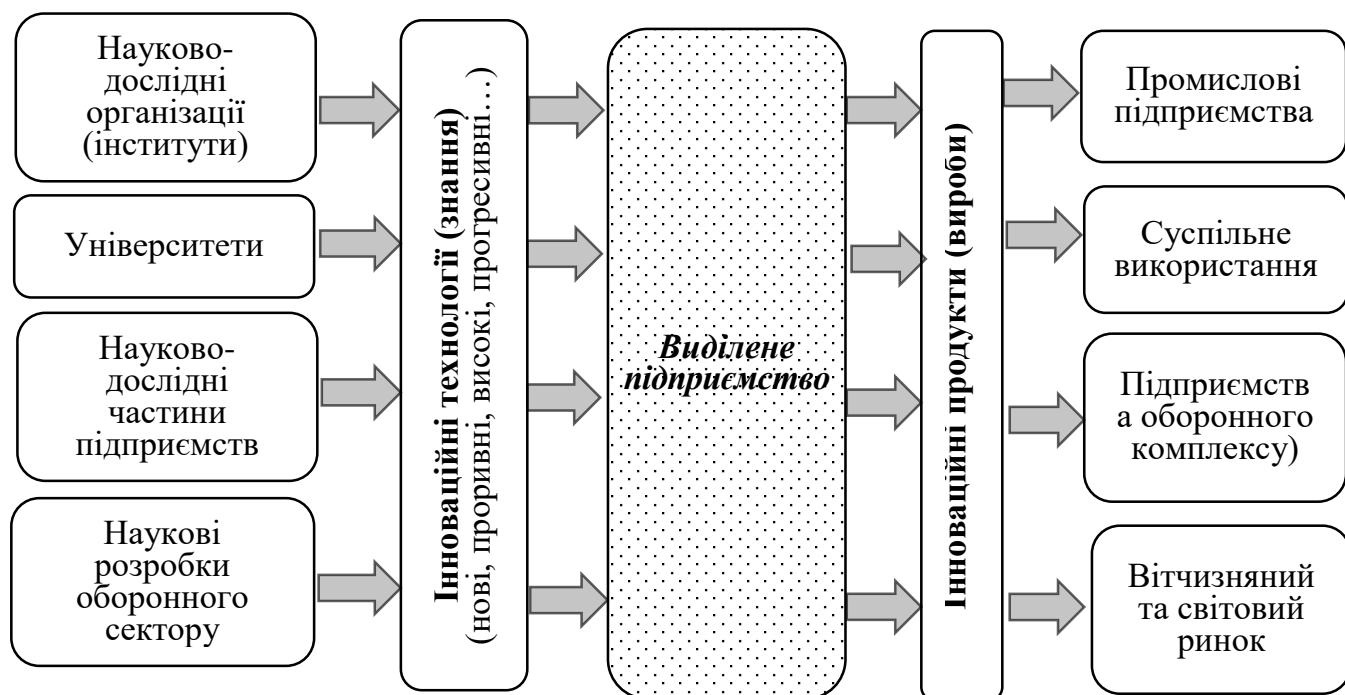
Науково-дослідні організації (інститути)

Університети

Науково-дослідні частини підприємств

Наукові розробки оборонного сектору

Інноваційні технології (знання)
(нові, проривні, високі, прогресивні…)

Виділене підприємство

Інноваційні продукти (вироби)

Промислові підприємства

Суспільне використання

Підприємств а оборонного комплексу)

Вітчизняний та світовий ринок